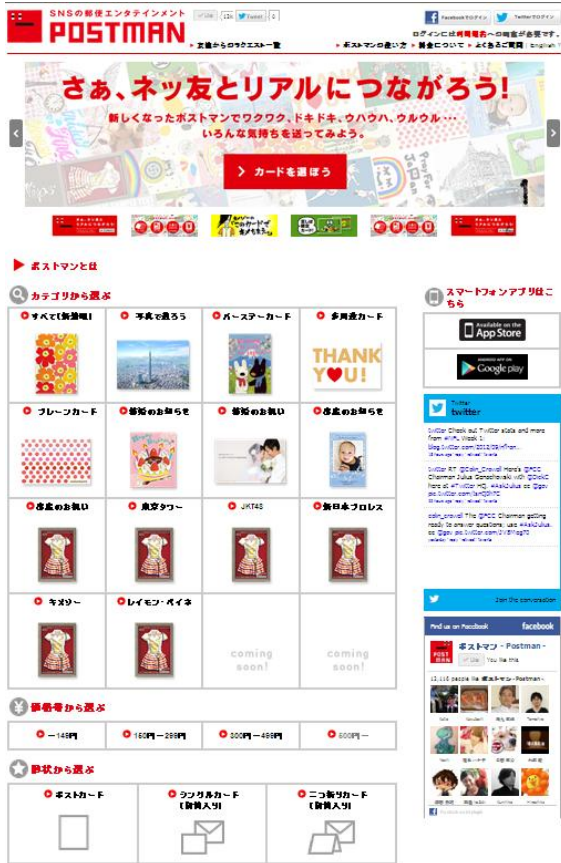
SNSの郵便エンタテインメント
POSTMAN

Like 13k Tweet 0

Facebookでログイン Twitterでログイン

ログインには利用規約への同意が必要です。

友達からのリクエスト一覧 | ポストマンの使い方 | 料金について | よくあるご質問 | English

さぁ、ネッ友とリアルにつながろう!
新しくなったポストマンでワクワク、ドキドキ、ウハウハ、ウルウル…
いろんな気持ちを送ってみよう。
カードを選ぼう

ポストマンとは

カテゴリから選ぶ

すべて(新着順) | 写真で送ろう | バースデーカード | 多用途カード
THANK YOU!
プレーンカード | 結婚のお知らせ | 結婚のお祝い | 出産のお知らせ
出産のお祝い | 東京タワー | JKT48 | 新日本プロレス
キオソー | レイモン・パイネ | coming soon! | coming soon!

価格帯から選ぶ

〜149円 | 150円〜299円 | 300円〜499円 | 500円〜

形状から選ぶ

ポストカード | シングルカード(封筒入り) | 二つ折りカード(封筒入り)

スマートフォンアプリはこちら
Available on the App Store
ANDROID APP ON Google play

Twitter
twitter
Join the conversation

Find us on Facebook
facebook
ポストマン - Postman -
Like You like this
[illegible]